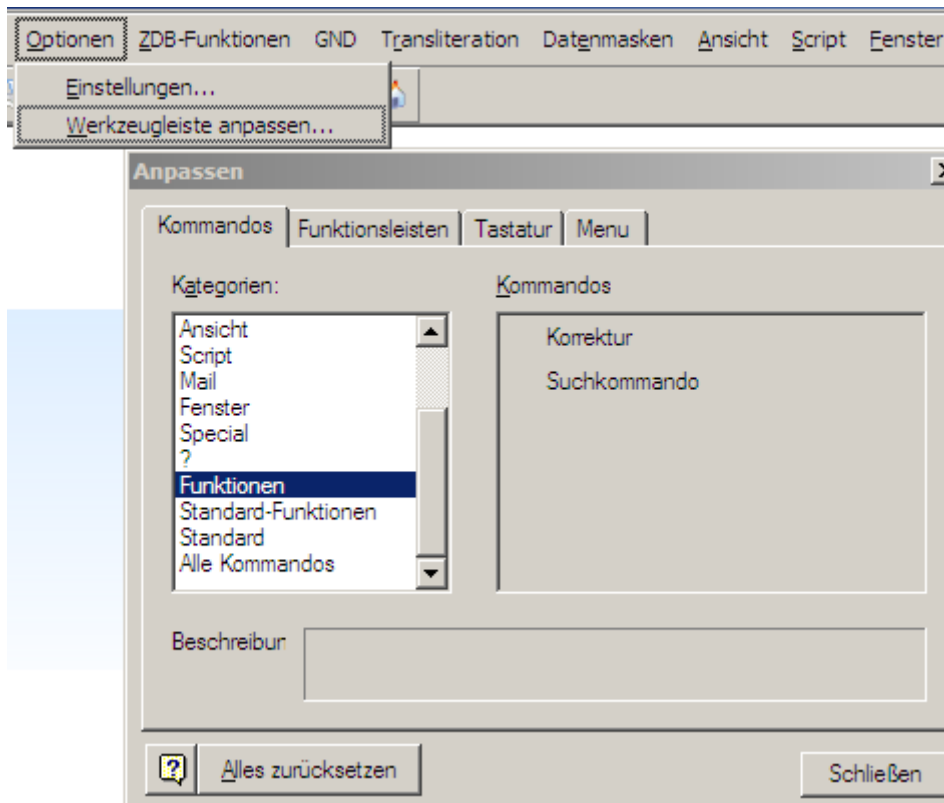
Optionen ZDB-Funktionen GND Transliteration Datenmasken Ansicht Script Fenster

Einstellungen...
Werkzeugleiste anpassen...

Anpassen

Kommandos | Funktionsleisten | Tastatur | Menu

Kategorien:
Ansicht
Script
Mail
Fenster
Special
?
Funktionen
Standard-Funktionen
Standard
Alle Kommandos

Kommandos
Korrektur
Suchkommando

Beschreibur

?
Alles zurücksetzen
Schließen